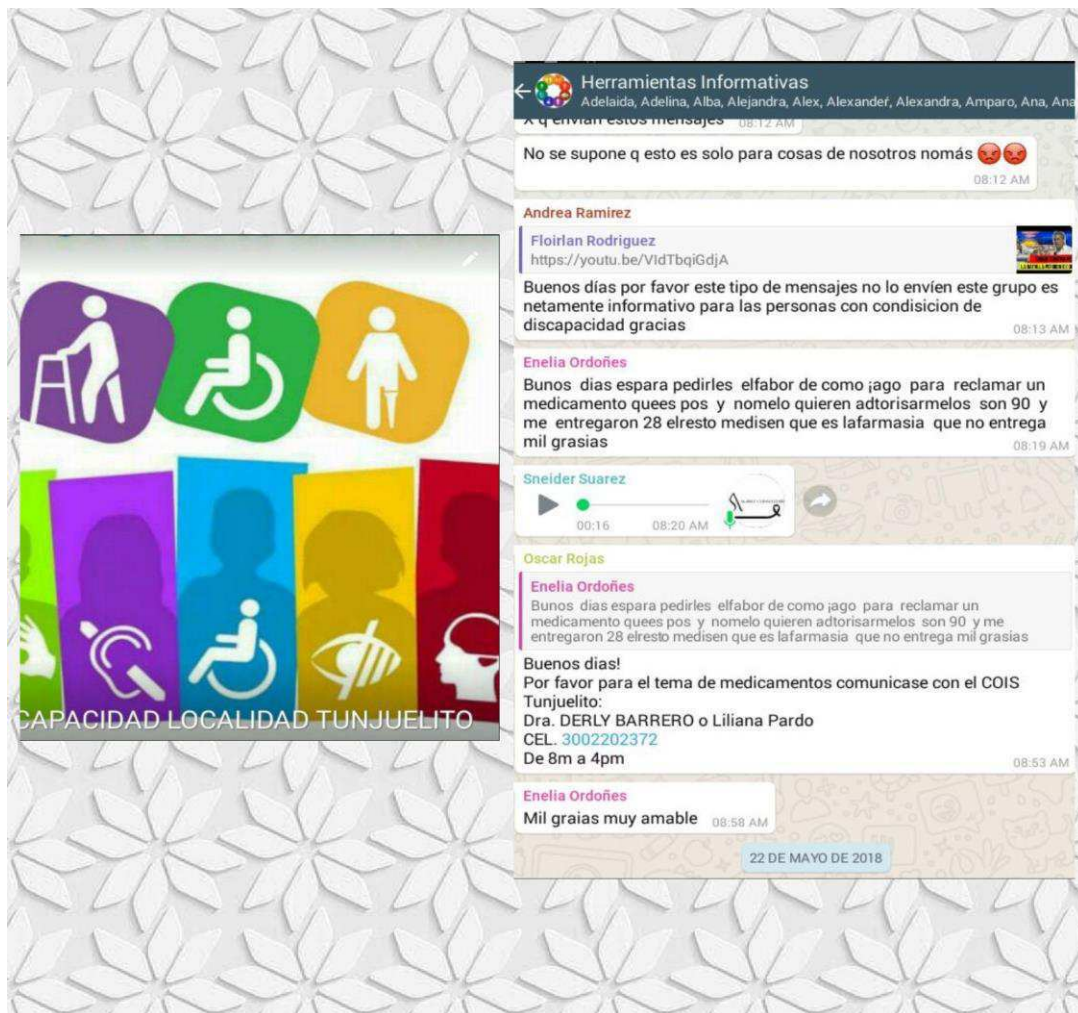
CAPACIDAD LOCALIDAD TUNJUELITO

Herramientas Informativas
Adelaida, Adelina, Alba, Alejandra, Alex, Alexander, Alexandra, Amparo, Ana, Ana

X q envían estos mensajes 08:12 AM

No se supone q esto es solo para cosas de nosotros nomás 😡😡
08:12 AM

Andrea Ramirez
Floirlan Rodriguez
https://youtu.be/VldTbqiGdjA
Buenos días por favor este tipo de mensajes no lo envíen este grupo es netamente informativo para las personas con condisicion de discapacidad gracias
08:13 AM

Enelia Ordoñes
Bunos dias espara pedirles elfabor de como ¡ago para reclamar un medicamento quees pos y nomelo quieren adtorisarmelos son 90 y me entregaron 28 elresto medisen que es lafarmasia que no entrega mil grasias
08:19 AM

Sneider Suarez
00:16 08:20 AM

Oscar Rojas
Enelia Ordoñes
Bunos dias espara pedirles elfabor de como ¡ago para reclamar un medicamento quees pos y nomelo quieren adtorisarmelos son 90 y me entregaron 28 elresto medisen que es lafarmasia que no entrega mil grasias
Buenos dias!
Por favor para el tema de medicamentos comunicase con el COIS Tunjuelito:
Dra. DERLY BARRERO o Liliana Pardo
CEL. 3002202372
De 8m a 4pm
08:53 AM

Enelia Ordoñes
Mil graias muy amable 08:58 AM

22 DE MAYO DE 2018